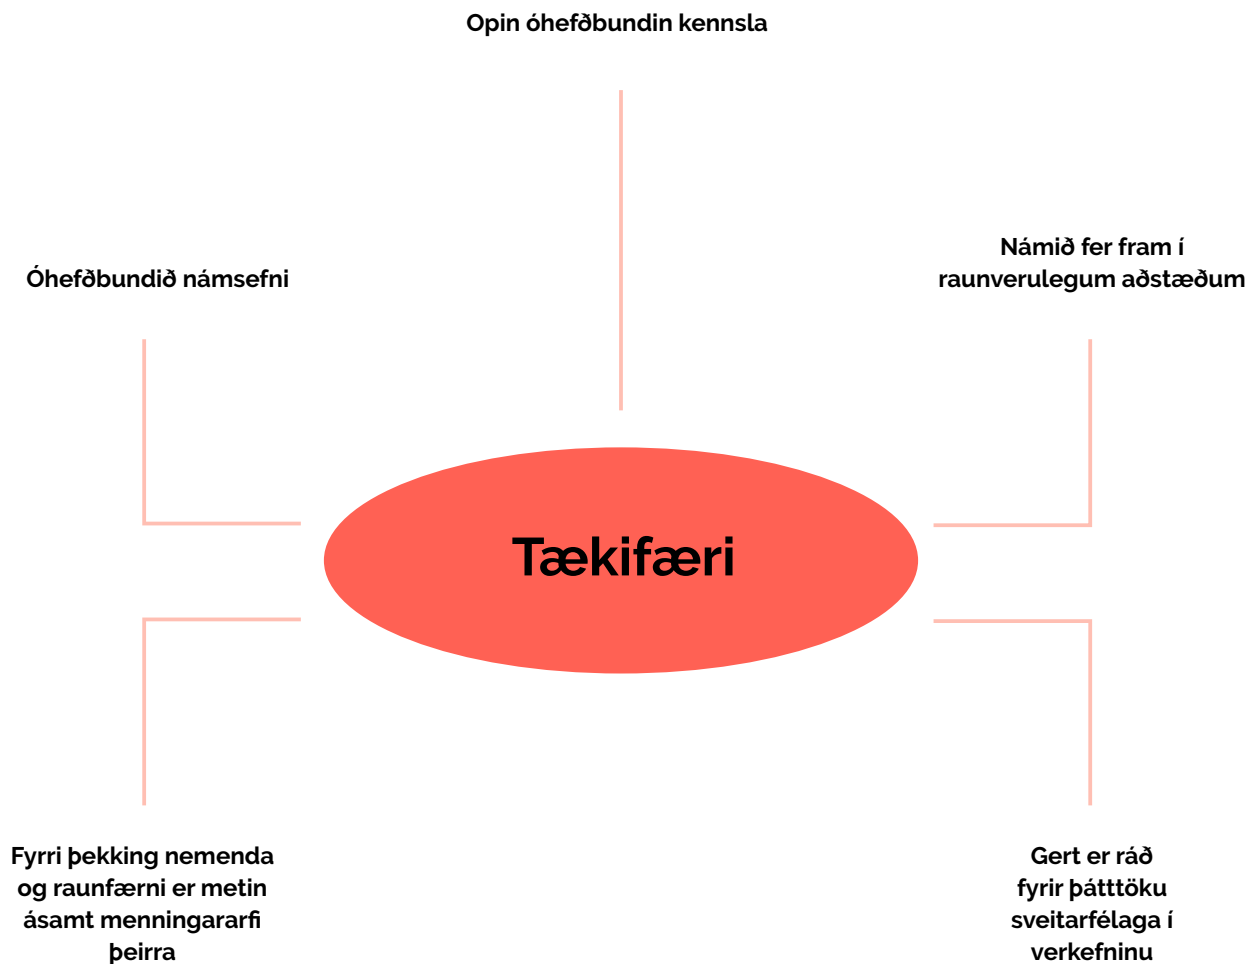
Opin óhefðbundin kennsla

Óhefðbundið námsefni

Námið fer fram í raunverulegum aðstæðum

Tækifæri

Fyrri þekking nemenda og raunfærni er metin ásamt menningararfi þeirra

Gert er ráð fyrir þátttöku sveitarfélaga í verkefninu